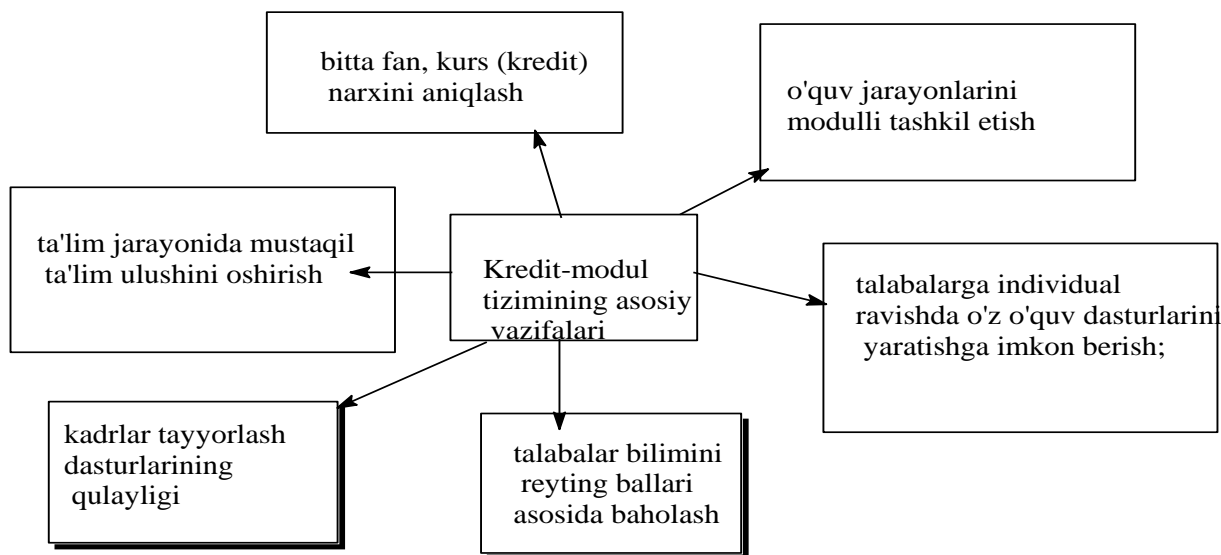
bitta fan, kurs (kredit) narxini aniqlash

o'quv jarayonlarini modulli tashkil etish

ta'lim jarayonida mustaqil ta'lim ulushini oshirish

Kredit-modul tizimining asosiy vazifalari

talabalarga individual ravishda o'z o'quv dasturlarini yaratishga imkon berish;

kadrlar tayyorlash dasturlarining qulayligi

talabalar bilimini reyting ballari asosida baholash